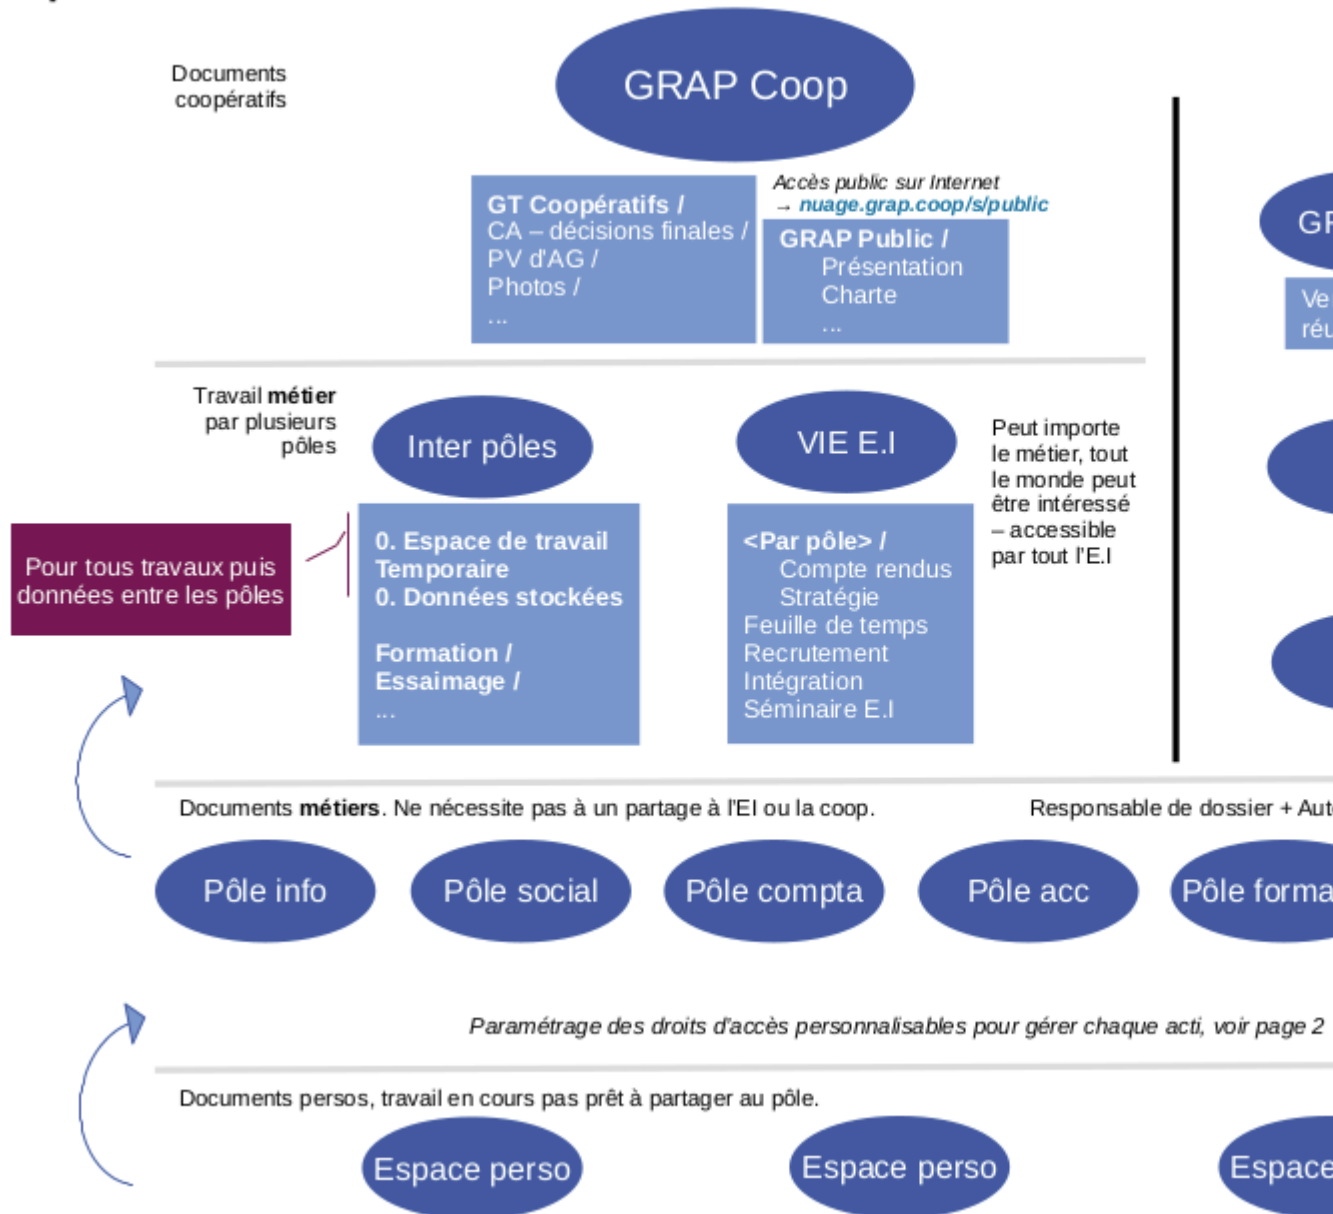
Documents coopératifs

GRAP Coop

GT Coopératifs /
CA – décisions finales /
PV d'AG /
Photos /
...

Accès public sur Internet
→ nuage.grap.coop/s/public

GRAP Public /
Présentation
Charte
...

GF

Ve
réu

Travail métier par plusieurs pôles

Inter pôles

VIE E.I

Peut importe le métier, tout le monde peut être intéressé – accessible par tout l'E.I

Pour tous travaux puis données entre les pôles

0. Espace de travail Temporaire
0. Données stockées

Formation /
Essaimage /
...

<Par pôle> /
Compte rendus
Stratégie
Feuille de temps
Recrutement
Intégration
Séminaire E.I

Documents métiers. Ne nécessite pas à un partage à l'EI ou la coop.

Responsable de dossier + Aut

Pôle info

Pôle social

Pôle compta

Pôle acc

Pôle forma

Paramétrage des droits d'accès personnalisables pour gérer chaque acti, voir page 2

Documents persos, travail en cours pas prêt à partager au pôle.

Espace perso

Espace perso

Espace